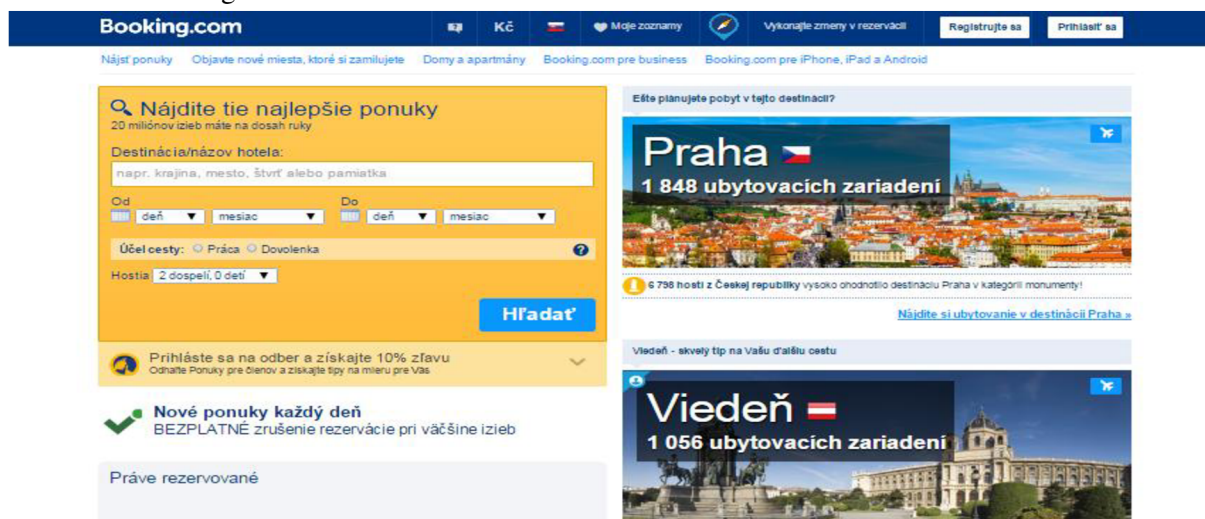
Booking.com Kč Moje zoznamy Vykonajte zmeny v rezervácii Registrujte sa Prihlásiť sa

Nájsť ponuky Objavte nové miesta, ktoré si zamilujete Domy a apartmány Booking.com pre business Booking.com pre iPhone, iPad a Android

Nájdite tie najlepšie ponuky
20 miliónov izieb máte na dosah ruky

Destinácia/názov hotela:
napr. krajina, mesto, štvrť alebo pamiatka

Od
deň mesiac
Do
deň mesiac

Účel cesty: Práca Dovolenka

Hostia 2 dospelí, 0 detí

Hľadať

Prihláste sa na odber a získajte 10% zľavu
Odhaľte Ponuky pre členov a získajte tipy na mieru pre Vás

Nové ponuky každý deň
BEZPLATNÉ zrušenie rezervácie pri väčšine izieb

Práve rezervované

Ešte plánujete pobyt v tejto destinácii?

Praha
1 848 ubytovacích zariadení

6 798 hostí z Českej republiky vysoko ohodnotilo destináciu Praha v kategórii monumenty!

Nájdite si ubytovanie v destinácii Praha »

Viedeň - skvelý tip na Vašu ďalšiu cestu

Viedeň
1 056 ubytovacích zariadení